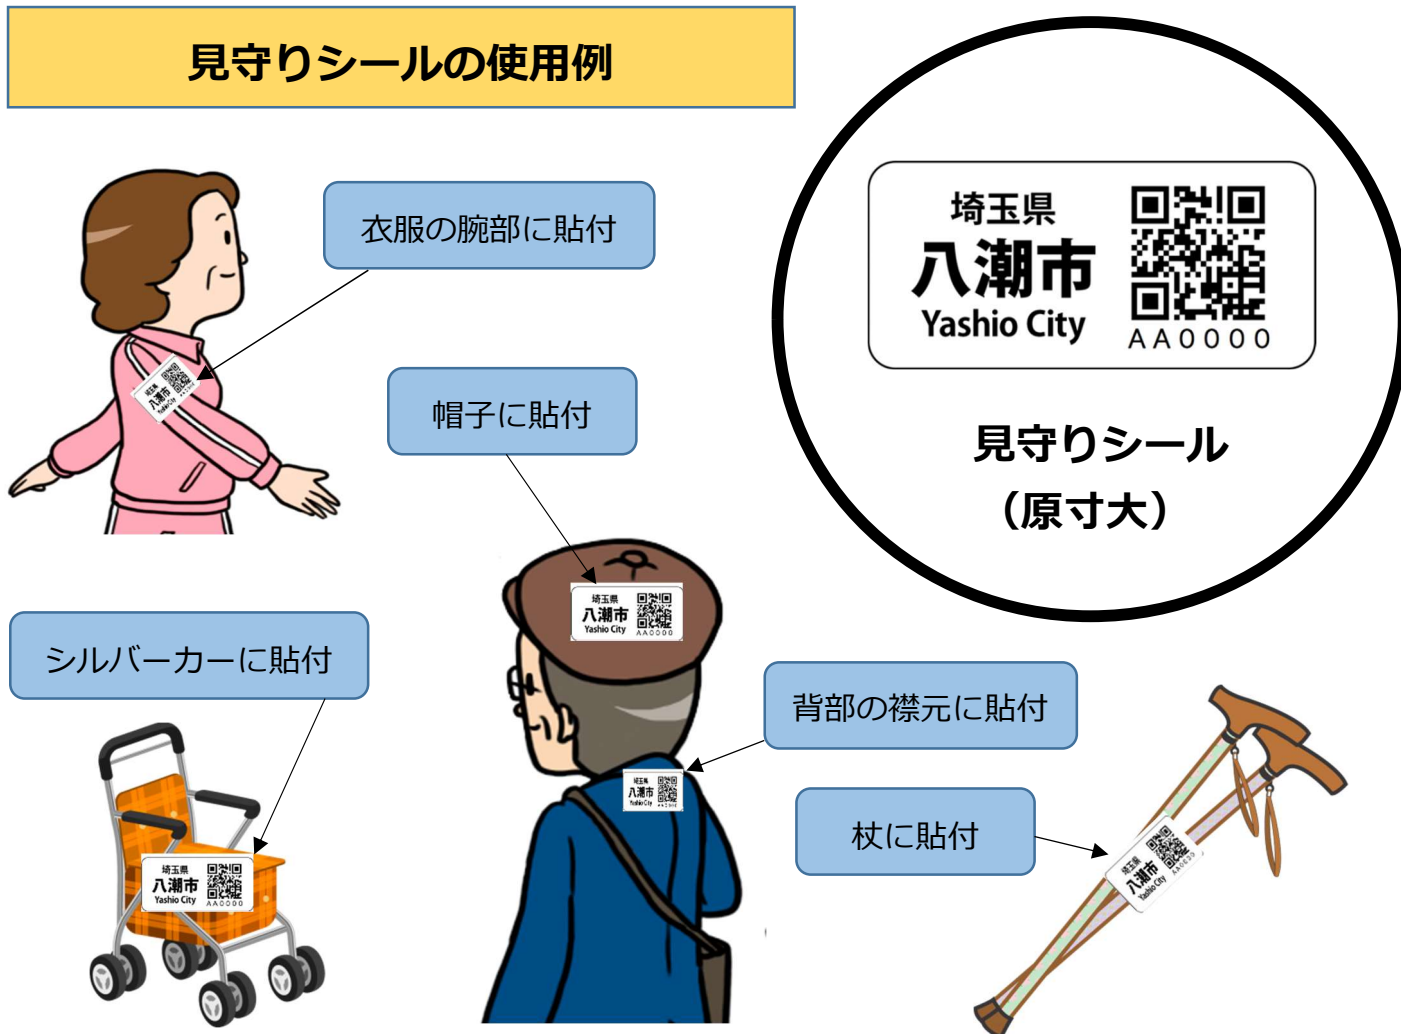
見守りシールの使用例

埼玉県
八潮市
Yashio City
AA0000

見守りシール
（原寸大）

衣服の腕部に貼付

埼玉県
八潮市
Yashio City

帽子に貼付

埼玉県
八潮市
Yashio City
AA0000

シルバーカーに貼付

埼玉県
八潮市
Yashio City
AA0000

背部の襟元に貼付

埼玉県
八潮市
Yashio City

杖に貼付

埼玉県
八潮市
Yashio City
AA0000